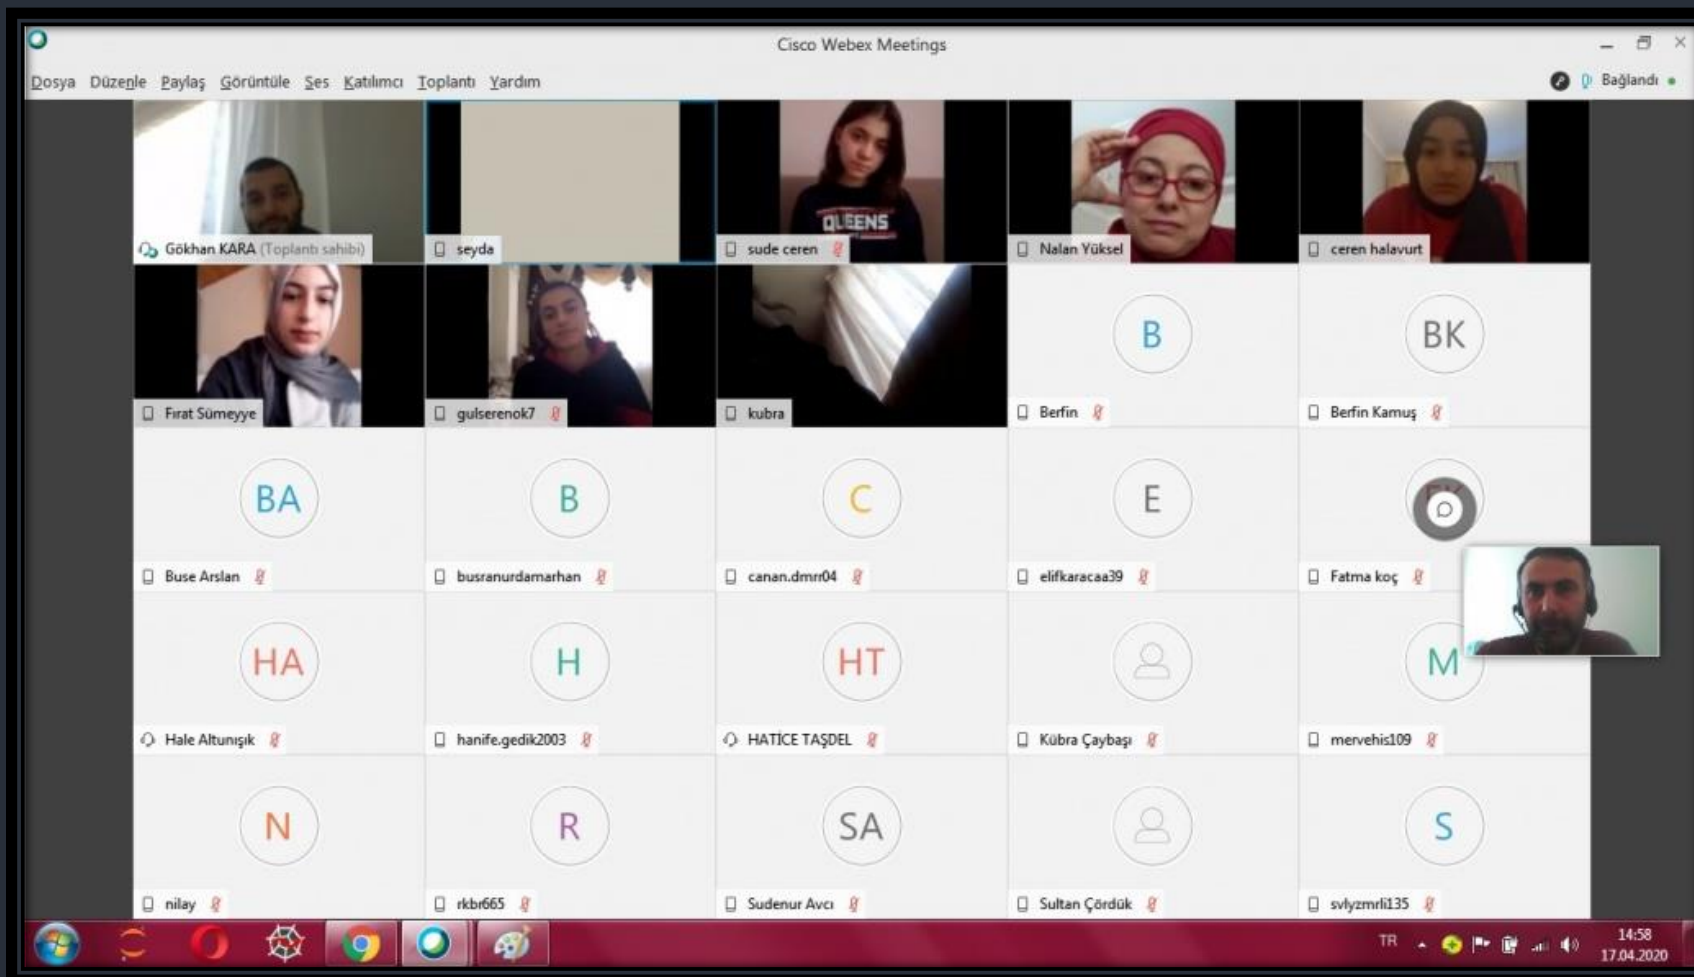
Cisco Webex Meetings

Dosya Düzenle Paylaş Görüntüle Ses Katılımcı Toplantı Yardım

Bağlandı

Gökhan KARA (Toplantı sahibi)
seyda
QUEENS
sude ceren
Nalan Yüksel
ceren halavurt
Fırat Sümeyye
gulserenok7
kubra
B
Berfin
BK
Berfin Kamuş
BA
Buse Arslan
B
busranurdamarhan
C
canan.dmrr04
E
elifkaracaa39
Fatma koç
HA
Hale Altunışık
H
hanife.gedik2003
HT
HATİCE TAŞDEL
Kübra Çaybaşı
M
mervehis109
N
nilay
R
rkbr665
SA
Sudenur Avcı
Sultan Çördük
S
svlyzmrli135

TR
14:58
17.04.2020